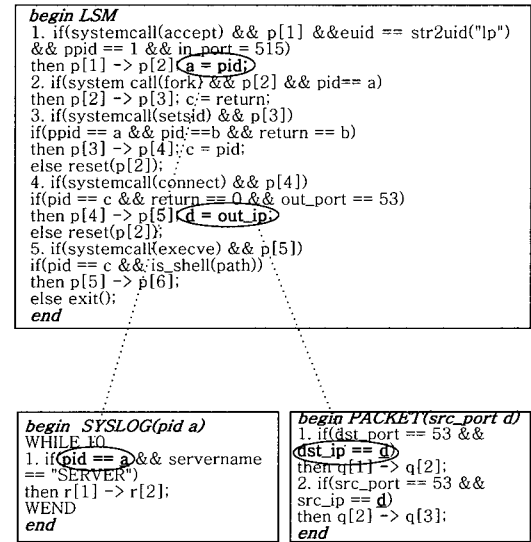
begin LSM
1. if(systemcall(accept) && p[1] &&euid == str2uid("lp") && ppid == 1 && in_port = 515)
then p[1] -> p[2]; a = pid;
2. if(system call(fork) && p[2] && pid== a)
then p[2] -> p[3]; c = return;
3. if(systemcall(setsid) && p[3])
if(ppid == a && pid ==b && return == b)
then p[3] -> p[4]; c = pid;
else reset(p[2]);
4. if(systemcall(connect) && p[4])
if(pid == c && return == 0 && out_port == 53)
then p[4] -> p[5]; d = out_ip;
else reset(p[2]);
5. if(systemcall(execve) && p[5])
if(pid == c && is_shell(path))
then p[5] -> p[6];
else exit();
end

begin SYSLOG(pid a)
WHILE 10
1. if(pid == a && servername == "SERVER")
then r[1] -> r[2];
WEND
end

begin PACKET(src_port d)
1. if(dst_port == 53 && dst_ip == d)
then q[1] -> q[2];
2. if(src_port == 53 && src_ip == d)
then q[2] -> q[3];
end